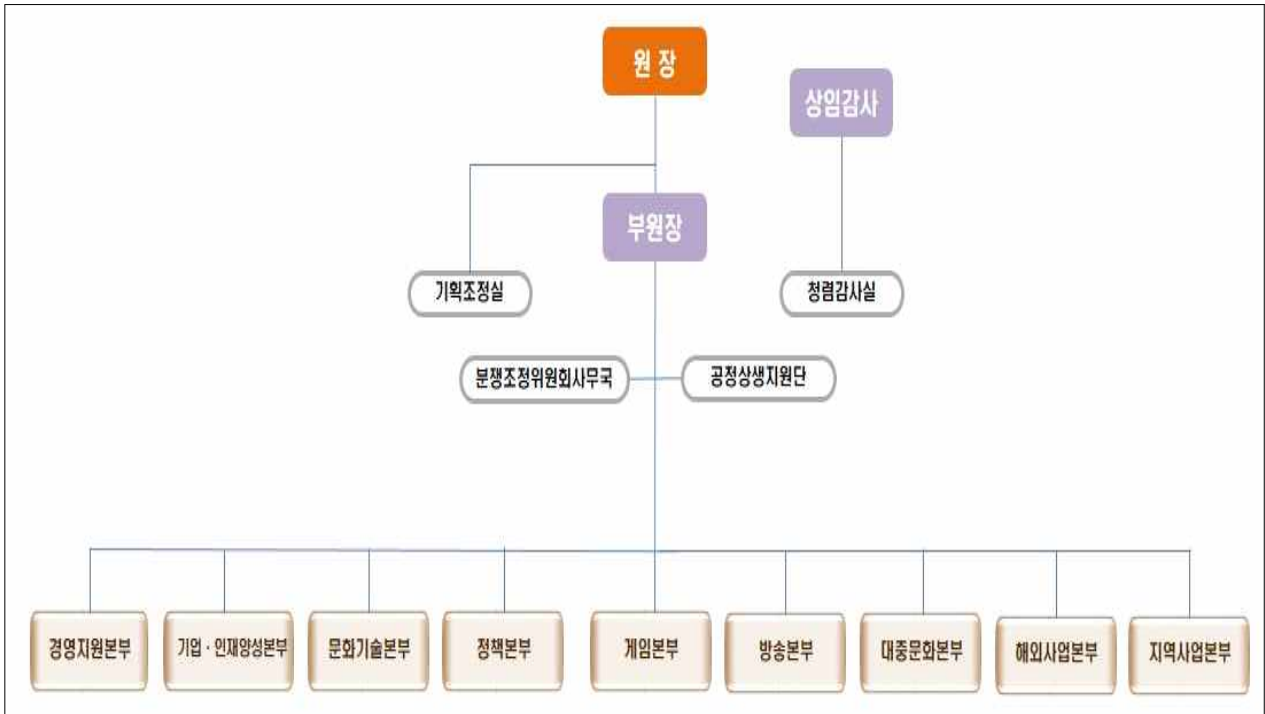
원 장

상임감사

부원장

기획조정실

청렴감사실

분쟁조정위원회사무국

공정상생지원단

경영지원본부

기업 · 인재양성본부

문화기술본부

정책본부

게임본부

방송본부

대중문화본부

해외사업본부

지역사업본부